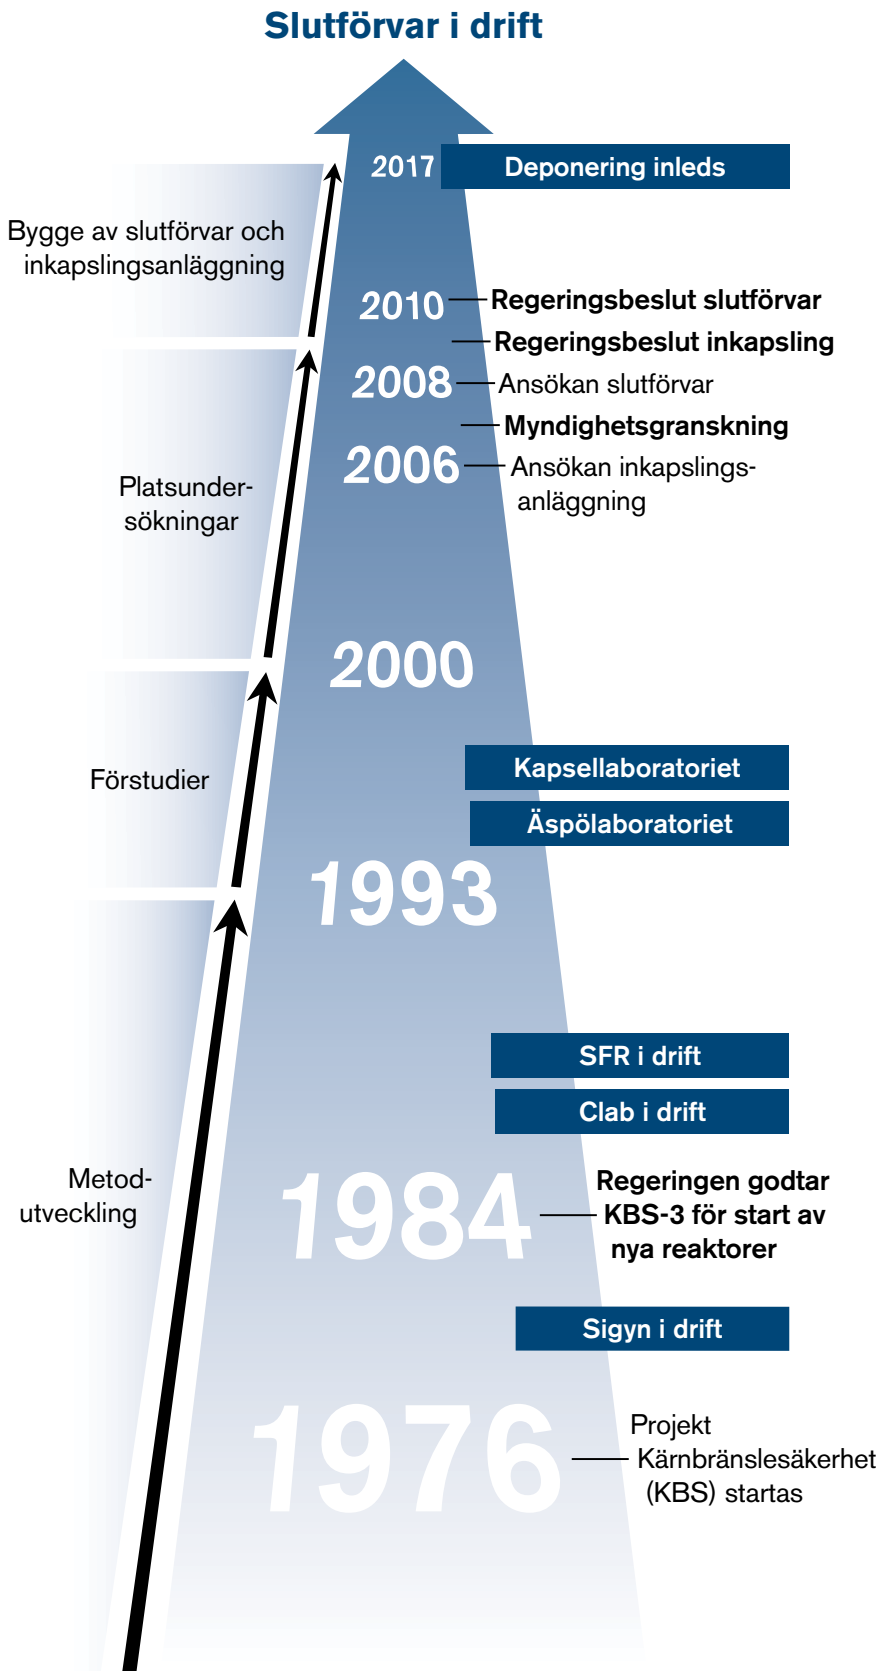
Slutförvar i drift

2017 Deponering inleds

Bygge av slutförvar och inkapslingsanläggning

2010 Regeringsbeslut slutförvar

Regeringsbeslut inkapsling

2008 Ansökan slutförvar

Myndighetsgranskning

2006 Ansökan inkapslingsanläggning

Platsundersökningar

2000

Förstudier

Kapsellaboratoriet

Äspölaboratoriet

1993

SFR i drift

Clab i drift

Metodutveckling

1984 Regeringen godtar KBS-3 för start av nya reaktorer

Sigyn i drift

1976 Projekt Kärnbränslesäkerhet (KBS) startas